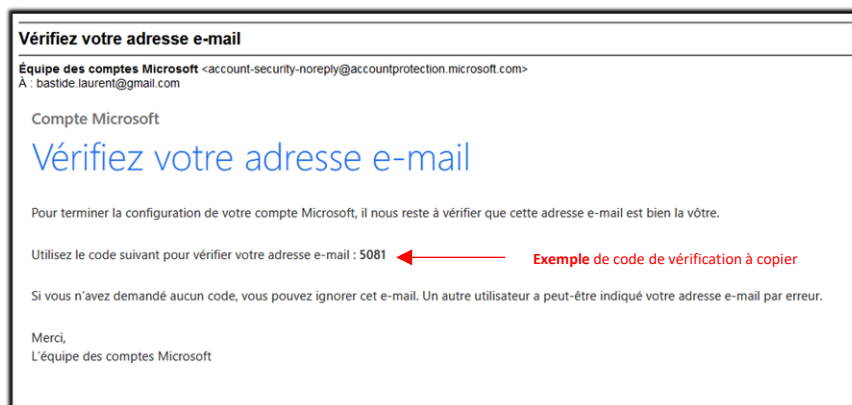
Vérifiez votre adresse e-mail

**Équipe des comptes Microsoft** <account-security-noreply@accountprotection.microsoft.com>
À : bastide.laurent@gmail.com

Compte Microsoft

Vérifiez votre adresse e-mail

Pour terminer la configuration de votre compte Microsoft, il nous reste à vérifier que cette adresse e-mail est bien la vôtre.

Utilisez le code suivant pour vérifier votre adresse e-mail : **5081**

**Exemple** de code de vérification à copier

Si vous n'avez demandé aucun code, vous pouvez ignorer cet e-mail. Un autre utilisateur a peut-être indiqué votre adresse e-mail par erreur.

Merci,
L'équipe des comptes Microsoft